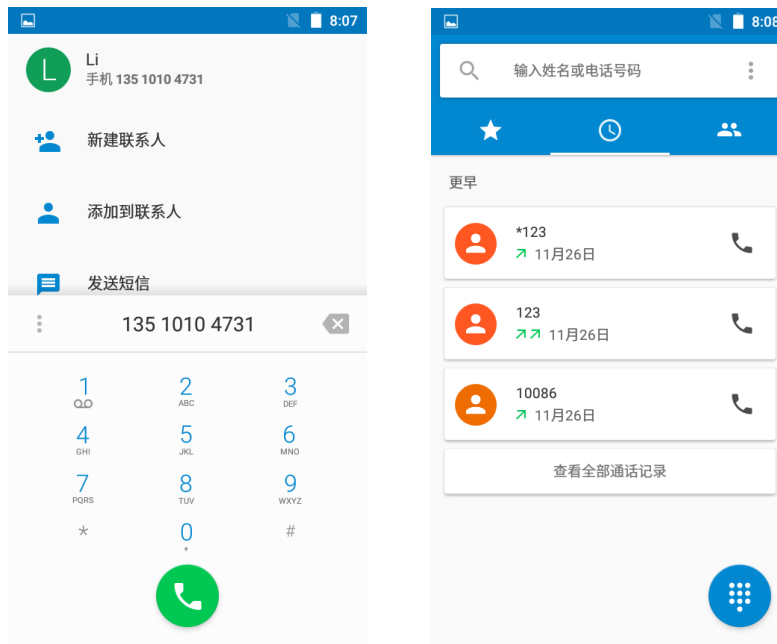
8:07

L
Li
手机 135 1010 4731

新建联系人

添加到联系人

发送短信

135 1010 4731

1
2 ABC
3 DEF
4 GHI
5 JKL
6 MNO
7 PQRS
8 TUV
9 WXYZ
*
0 +
#

8:08

输入姓名或电话号码

更早

*123
11月26日

123
11月26日

10086
11月26日

查看全部通话记录